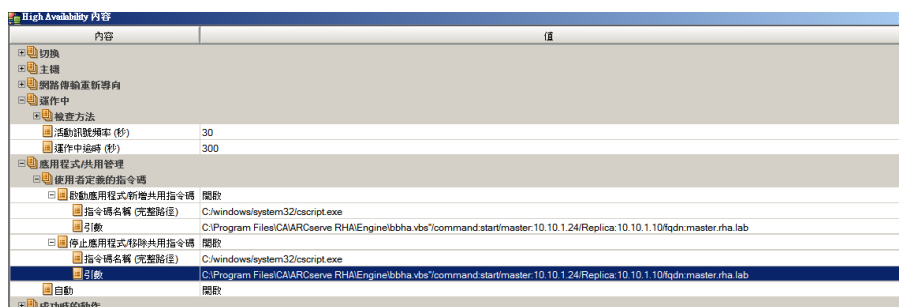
High Availability 內容

| 內容 | 值 |
|---|---|
| 切換 | |
| 主機 | |
| 網路傳輸重新導向 | |
| 運作中 | |
| 檢查方法 | |
| 活動訊號頻率 (秒) | 30 |
| 運作中逾時 (秒) | 300 |
| 應用程式/共用管理 | |
| 使用者定義的指令碼 | |
| 啟動應用程式/新增共用指令碼 | 開啟 |
| 指令碼名稱 (完整路徑) | C:/windows/system32/cscript.exe |
| 引數 | C:\Program Files\CA\ARCserve RHA\Engine\bbha.vbs"/command:start/master:10.10.1.24/Replica:10.10.1.10/fqdn:master.rha.lab |
| 停止應用程式/移除共用指令碼 | 開啟 |
| 指令碼名稱 (完整路徑) | C:/windows/system32/cscript.exe |
| 引數 | C:\Program Files\CA\ARCserve RHA\Engine\bbha.vbs"/command:start/master:10.10.1.24/Replica:10.10.1.10/fqdn:master.rha.lab |
| 自動 | 開啟 |
| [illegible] | |